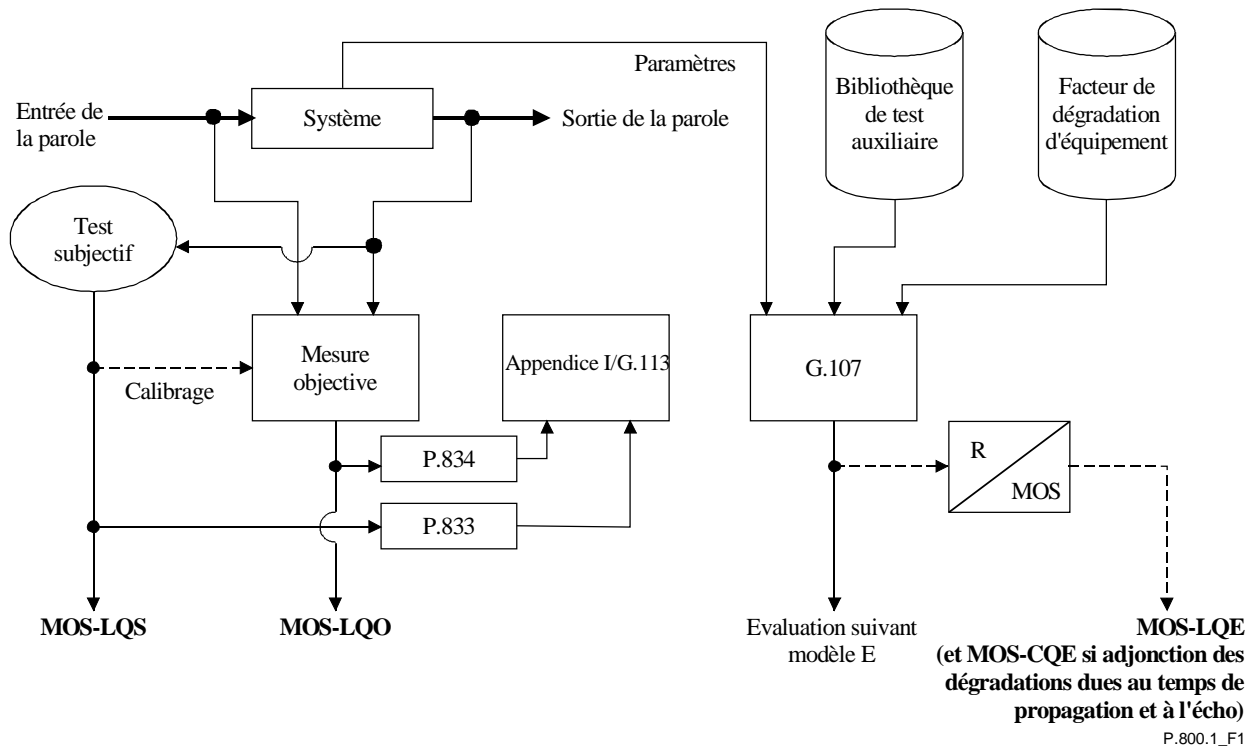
Paramètres

Bibliothèque de test auxiliaire

Facteur de dégradation d'équipement

Entrée de la parole

Système

Sortie de la parole

Test subjectif

Mesure objective

Calibrage

Appendice I/G.113

G.107

P.834

P.833

R

MOS

MOS-LQS

MOS-LQO

Evaluation suivant modèle E

MOS-LQE
(et MOS-CQE si adjonction des dégradations dues au temps de propagation et à l'écho)

P.800.1_F1